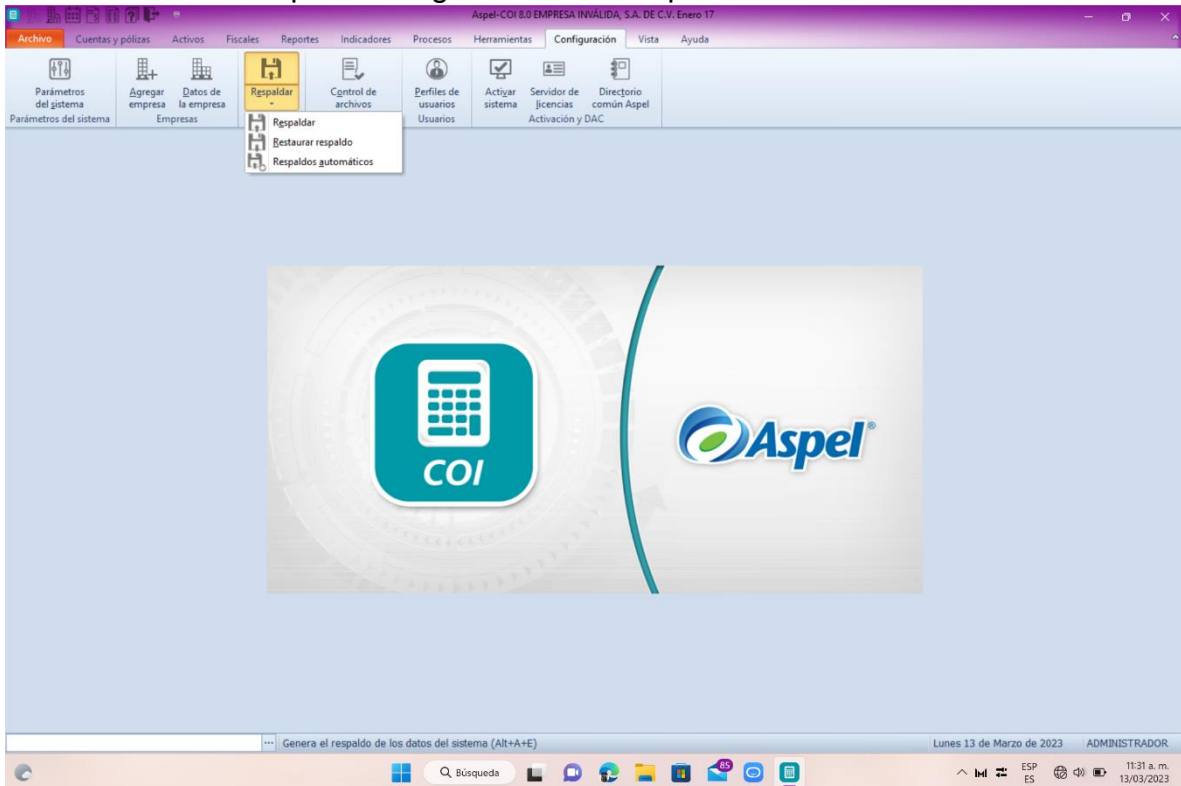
Aspel-COI 8.0 EMPRESA INVÁLIDA, S.A. DE C.V. Enero 17

Archivo Cuentas y pólizas Activos Fiscales Reportes Indicadores Procesos Herramientas Configuración Vista Ayuda

Parámetros del sistema
Parámetros del sistema
Agregar empresa
Datos de la empresa
Empresas
Respaldar
Control de archivos
Perfiles de usuarios
Usuarios
Activar sistema
Servidor de licencias
Directorio común Aspel
Activación y DAC

Respaldar
Restaurar respaldo
Respaldos automáticos

COI

Aspel®

Genera el respaldo de los datos del sistema (Alt+A+E)
Lunes 13 de Marzo de 2023
ADMINISTRADOR

Búsqueda
85
ESP ES
11:31 a. m.
13/03/2023